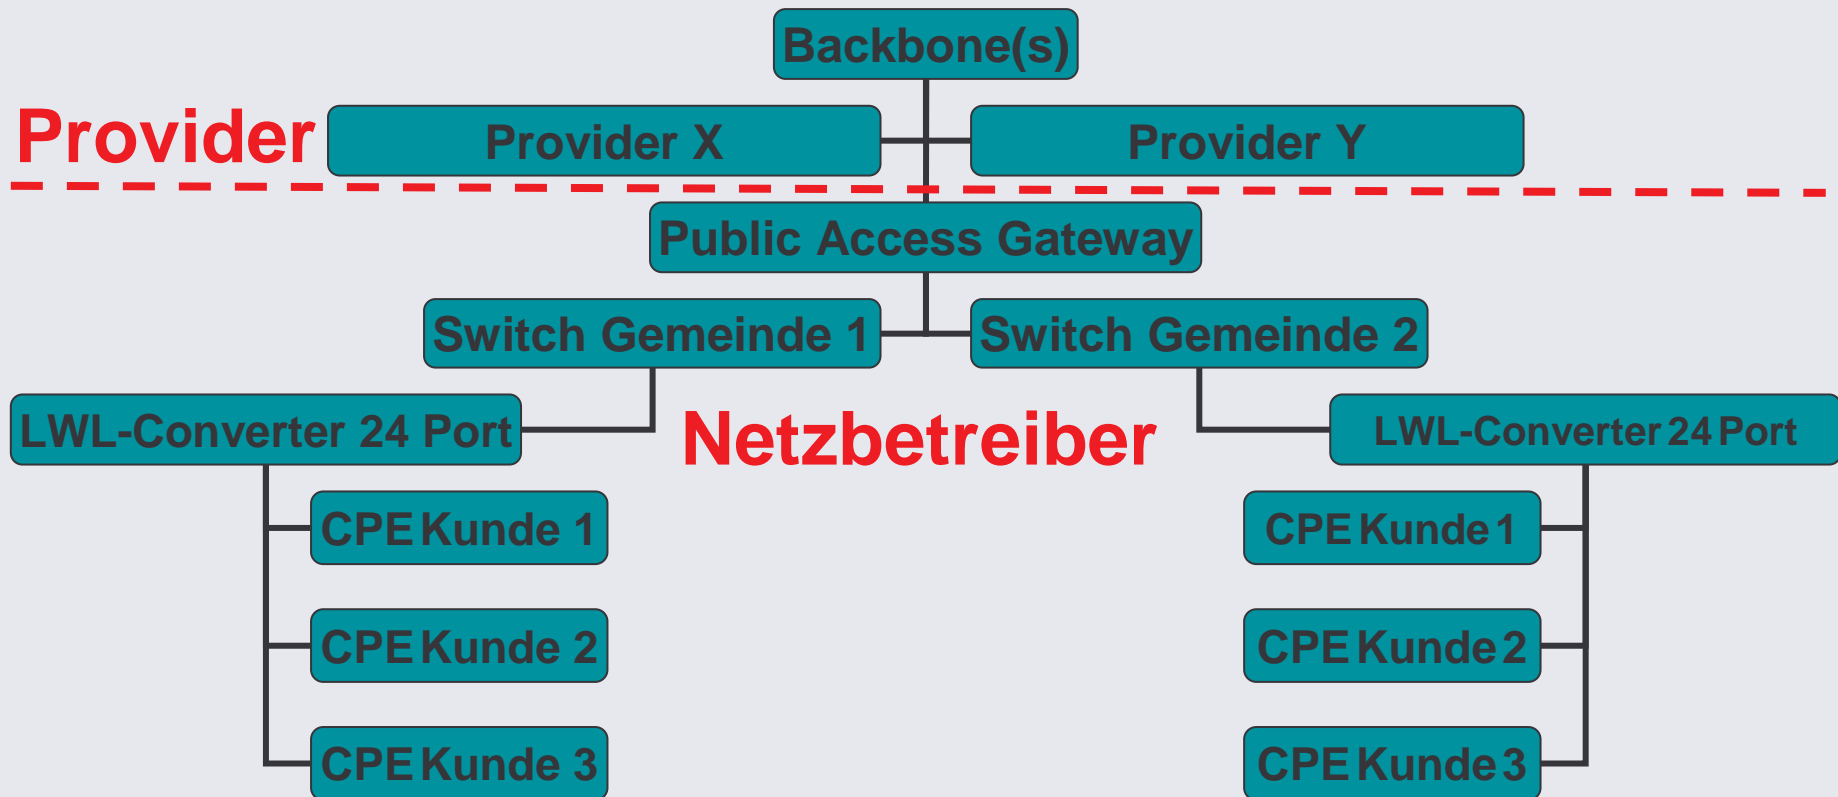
Backbone(s)

Provider

Provider X

Provider Y

Public Access Gateway

Switch Gemeinde 1

Switch Gemeinde 2

LWL-Converter 24 Port

Netzbetreiber

LWL-Converter 24 Port

CPE Kunde 1

CPE Kunde 2

CPE Kunde 3

CPE Kunde 1

CPE Kunde 2

CPE Kunde 3